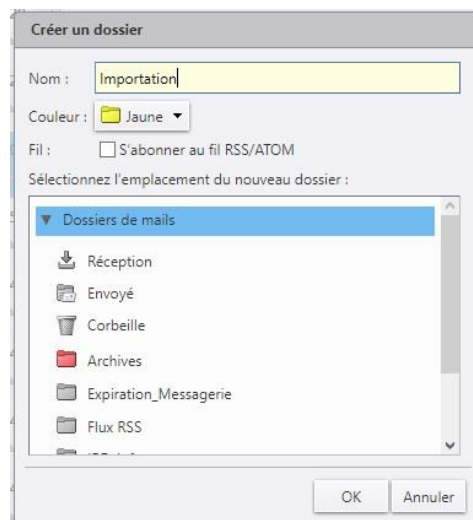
Créer un dossier

Nom : Importation

Couleur : Jaune ▼

Fil : S'abonner au fil RSS/ATOM

Sélectionnez l'emplacement du nouveau dossier :

▼ Dossiers de mails

Réception

Envoyé

Corbeille

Archives

Expiration_Messagerie

Flux RSS

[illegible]

OK Annuler